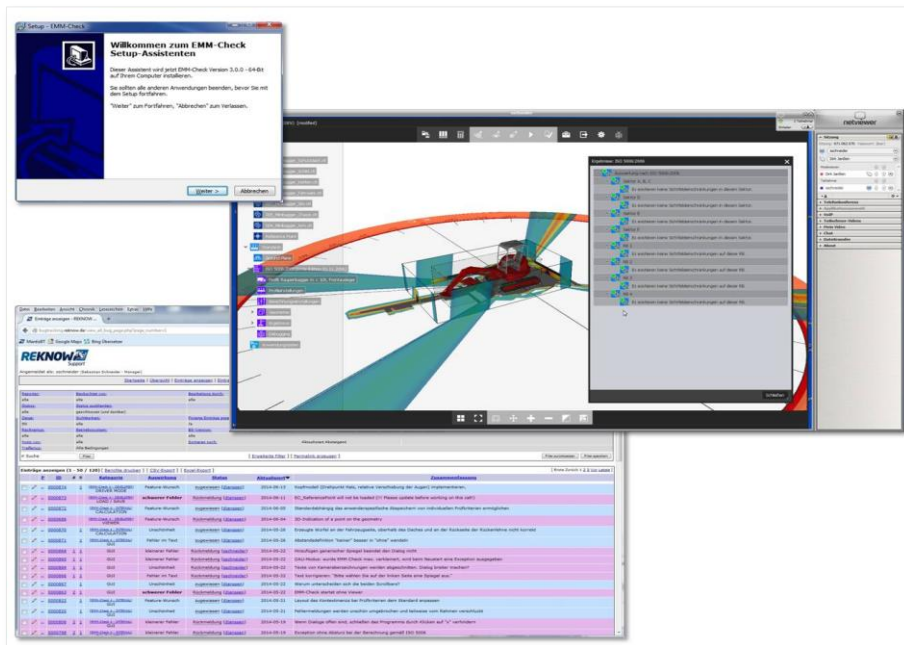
Setup - EMM-Check

Willkommen zum EMM-Check Setup-Assistenten

Dieser Assistent wird jetzt EMM-Check Version 3.0.0 - 64-Bit auf Ihrem Computer installieren.

Sie sollten alle anderen Anwendungen beenden, bevor Sie mit dem Setup fortfahren.

"Weiter" zum Fortfahren, "Abbrechen" zum Verlassen.

Weiter >

Abbrechen

netviewer

Sitzung

schneider

Chat

Ergebnisse ISO 5006:2006

Es existieren keine Sichtbehinderungen in diesem Sektor

Es existieren keine Sichtbehinderungen in diesem Sektor

Es existieren keine Sichtbehinderungen in diesem Sektor

Es existieren keine Sichtbehinderungen in diesem Sektor

Es existieren keine Sichtbehinderungen auf dieser RB

Es existieren keine Sichtbehinderungen auf dieser RB

Es existieren keine Sichtbehinderungen auf dieser RB

Es existieren keine Sichtbehinderungen auf dieser RB

Schließen

REKNOW

Einträge anzeigen

Übersicht

Einträge anzeigen

Filter

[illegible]

Einträge anzeigen (1 - 50 / 120)

| ID | Kategorie | Auswirkung | Status | Aktualisiert | Zusammenfassung |
|---|---|---|---|---|---|
| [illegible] | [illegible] | Feature-Wunsch | zugewiesen | 2014-06-13 | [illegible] |
| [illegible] | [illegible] | schwerer Fehler | Rückmeldung | 2014-06-11 | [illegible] |
| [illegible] | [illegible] | Feature-Wunsch | zugewiesen | 2014-06-05 | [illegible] |
| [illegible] | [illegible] | Feature-Wunsch | Rückmeldung | 2014-06-04 | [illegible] |
| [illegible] | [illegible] | Feature-Wunsch | zugewiesen | 2014-05-28 | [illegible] |
| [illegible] | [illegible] | Fehler im Text | zugewiesen | 2014-05-28 | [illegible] |
| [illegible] | GUI | kleinerer Fehler | Rückmeldung | 2014-05-22 | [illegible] |
| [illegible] | GUI | kleinerer Fehler | zugewiesen | 2014-05-22 | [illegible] |
| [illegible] | GUI | Unschönheit | zugewiesen | 2014-05-22 | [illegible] |
| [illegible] | GUI | Fehler im Text | zugewiesen | 2014-05-22 | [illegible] |
| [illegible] | GUI | Unschönheit | zugewiesen | 2014-05-22 | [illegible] |
| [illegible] | GUI | schwerer Fehler | Rückmeldung | 2014-05-22 | EMM-Check startet ohne Viewer |
| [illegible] | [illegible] | Feature-Wunsch | zugewiesen | 2014-05-21 | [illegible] |
| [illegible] | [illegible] | Unschönheit | zugewiesen | 2014-05-21 | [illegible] |
| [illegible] | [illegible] | kleinerer Fehler | Rückmeldung | 2014-05-20 | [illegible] |
| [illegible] | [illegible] | kleinerer Fehler | zugewiesen | 2014-05-19 | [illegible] |